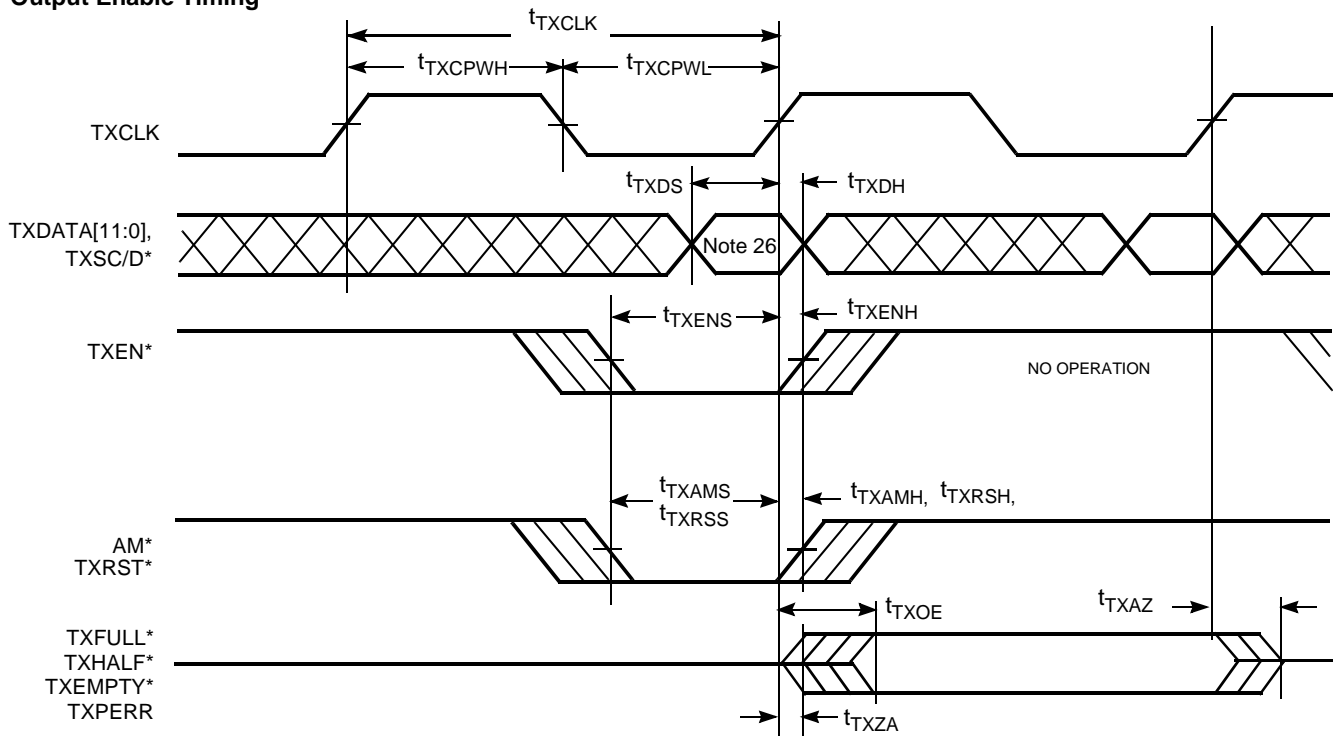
Output Enable Timing

$t_{TXCLK}$

$t_{TXCPWH}$

$t_{TXCPWL}$

TXCLK

$t_{TXDS}$

$t_{TXDH}$

TXDATA[11:0], TXSC/D*

Note 26

$t_{TXENS}$

$t_{TXENH}$

TXEN*

NO OPERATION

$t_{TXAMS}$ $t_{TXRSS}$

$t_{TXAMH}$, $t_{TXRSH}$,

AM* TXRST*

$t_{TXOE}$

$t_{TXAZ}$

TXFULL* TXHALF* TXEMPTY* TXPERR

$t_{TXZA}$